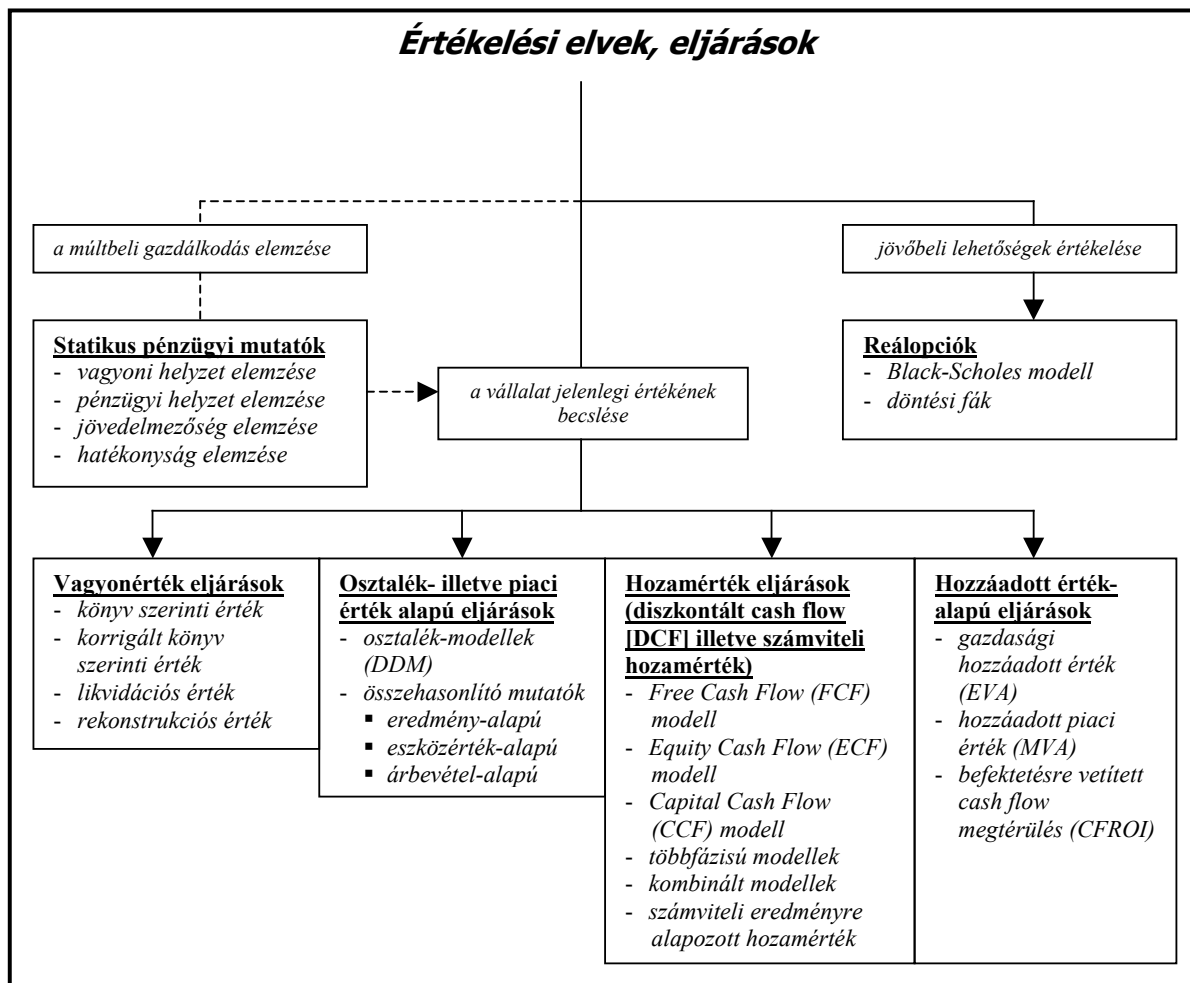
Értékelési elvek, eljárások

a múltbeli gazdálkodás elemzése

jövőbeli lehetőségek értékelése

Statikus pénzügyi mutatók
- vagyoni helyzet elemzése
- pénzügyi helyzet elemzése
- jövedelmezőség elemzése
- hatékonyság elemzése

a vállalat jelenlegi értékének becslése

Reálopciók
- Black-Scholes modell
- döntési fák

Vagyonérték eljárások
- könyv szerinti érték
- korrigált könyv szerinti érték
- likvidációs érték
- rekonstrukciós érték

Osztalék- illetve piaci érték alapú eljárások
- osztalék-modellek (DDM)
- összehasonlító mutatók
  ▪ eredmény-alapú
  ▪ eszközérték-alapú
  ▪ árbevétel-alapú

Hozamérték eljárások (diszkontált cash flow [DCF] illetve számviteli hozamérték)
- Free Cash Flow (FCF) modell
- Equity Cash Flow (ECF) modell
- Capital Cash Flow (CCF) modell
- többfázisú modellek
- kombinált modellek
- számviteli eredményre alapozott hozamérték

Hozzáadott érték-alapú eljárások
- gazdasági hozzáadott érték (EVA)
- hozzáadott piaci érték (MVA)
- befektetésre vetített cash flow megtérülés (CFROI)